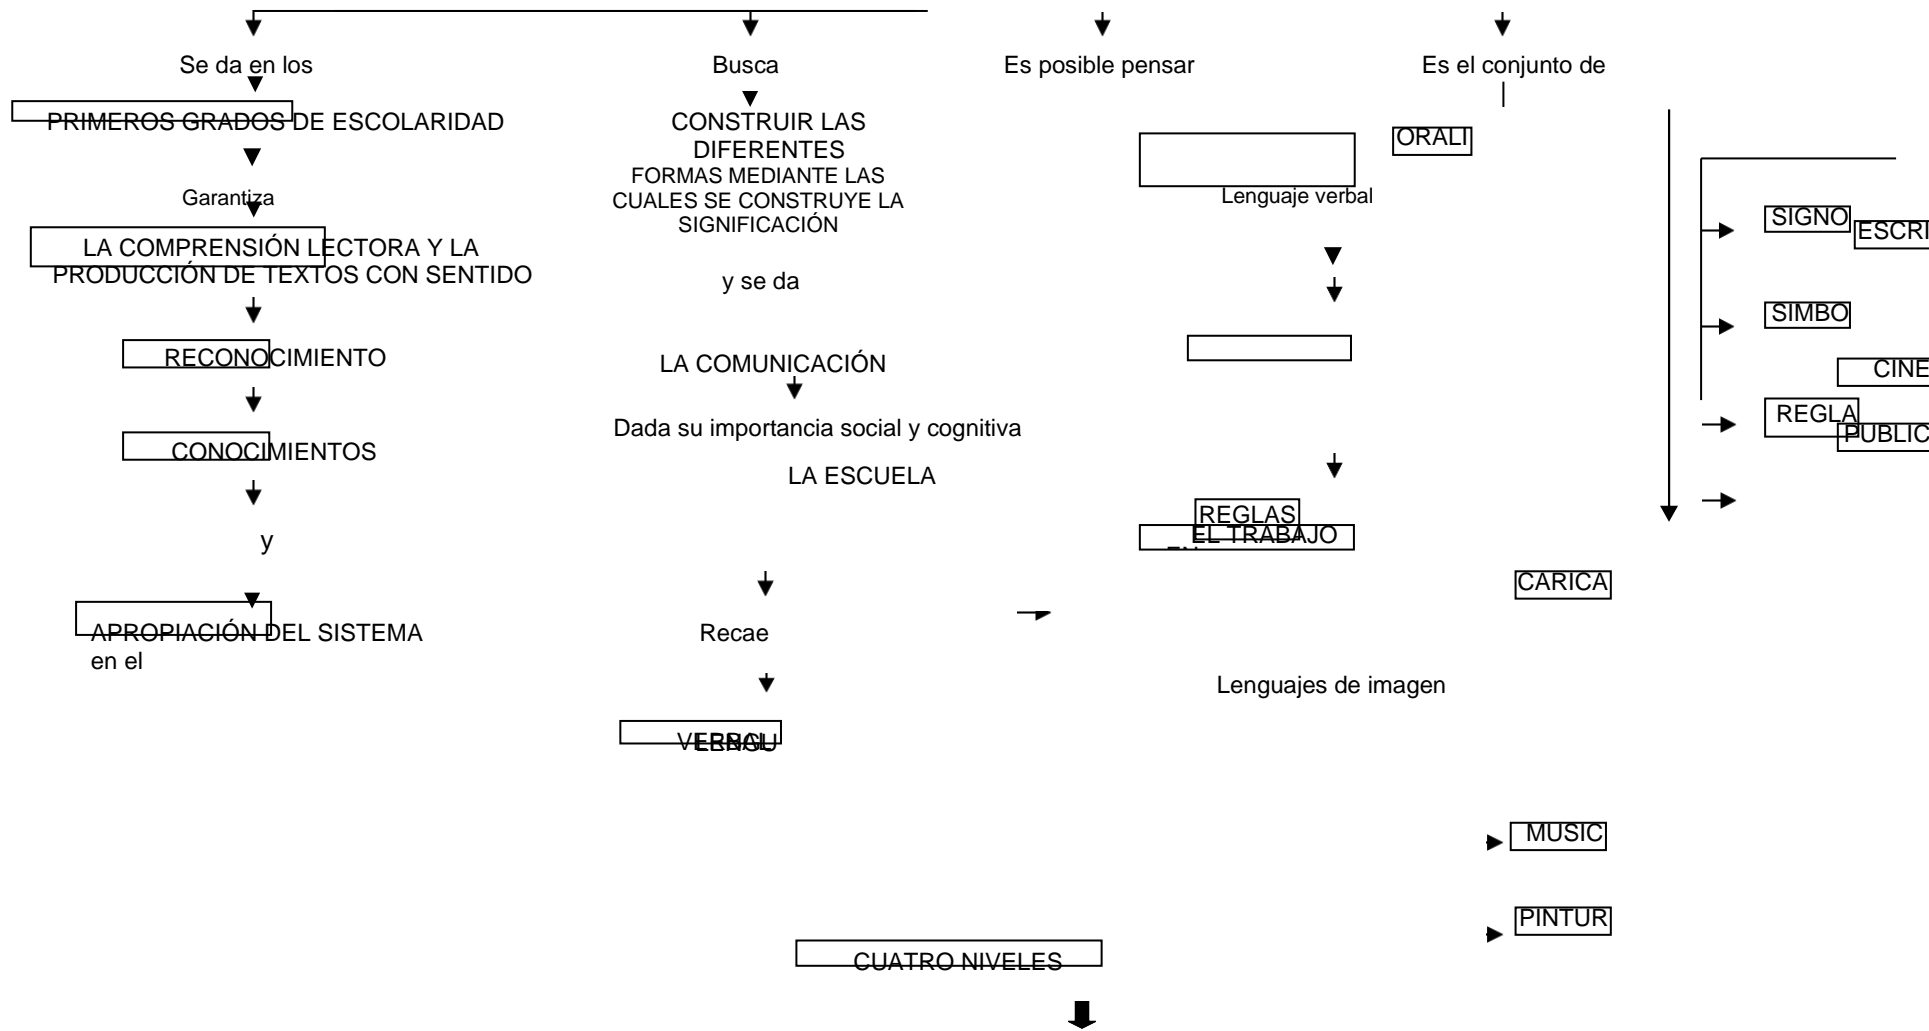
Se da en los

PRIMEROS GRADOS DE ESCOLARIDAD

Garantiza

LA COMPRENSIÓN LECTORA Y LA PRODUCCIÓN DE TEXTOS CON SENTIDO

RECONOCIMIENTO

CONOCIMIENTOS

y

APROPIACIÓN DEL SISTEMA en el

Busca

CONSTRUIR LAS DIFERENTES FORMAS MEDIANTE LAS CUALES SE CONSTRUYE LA SIGNIFICACIÓN

y se da

LA COMUNICACIÓN

Dada su importancia social y cognitiva

LA ESCUELA

Recae

VERBAL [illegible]

CUATRO NIVELES

Es posible pensar

Lenguaje verbal

REGLAS

EL TRABAJO

Lenguajes de imagen

Es el conjunto de

ORALI

CARICA

MUSIC

PINTUR

SIGNO

ESCRI

SIMBO

CINE

REGLA

PUBLIC